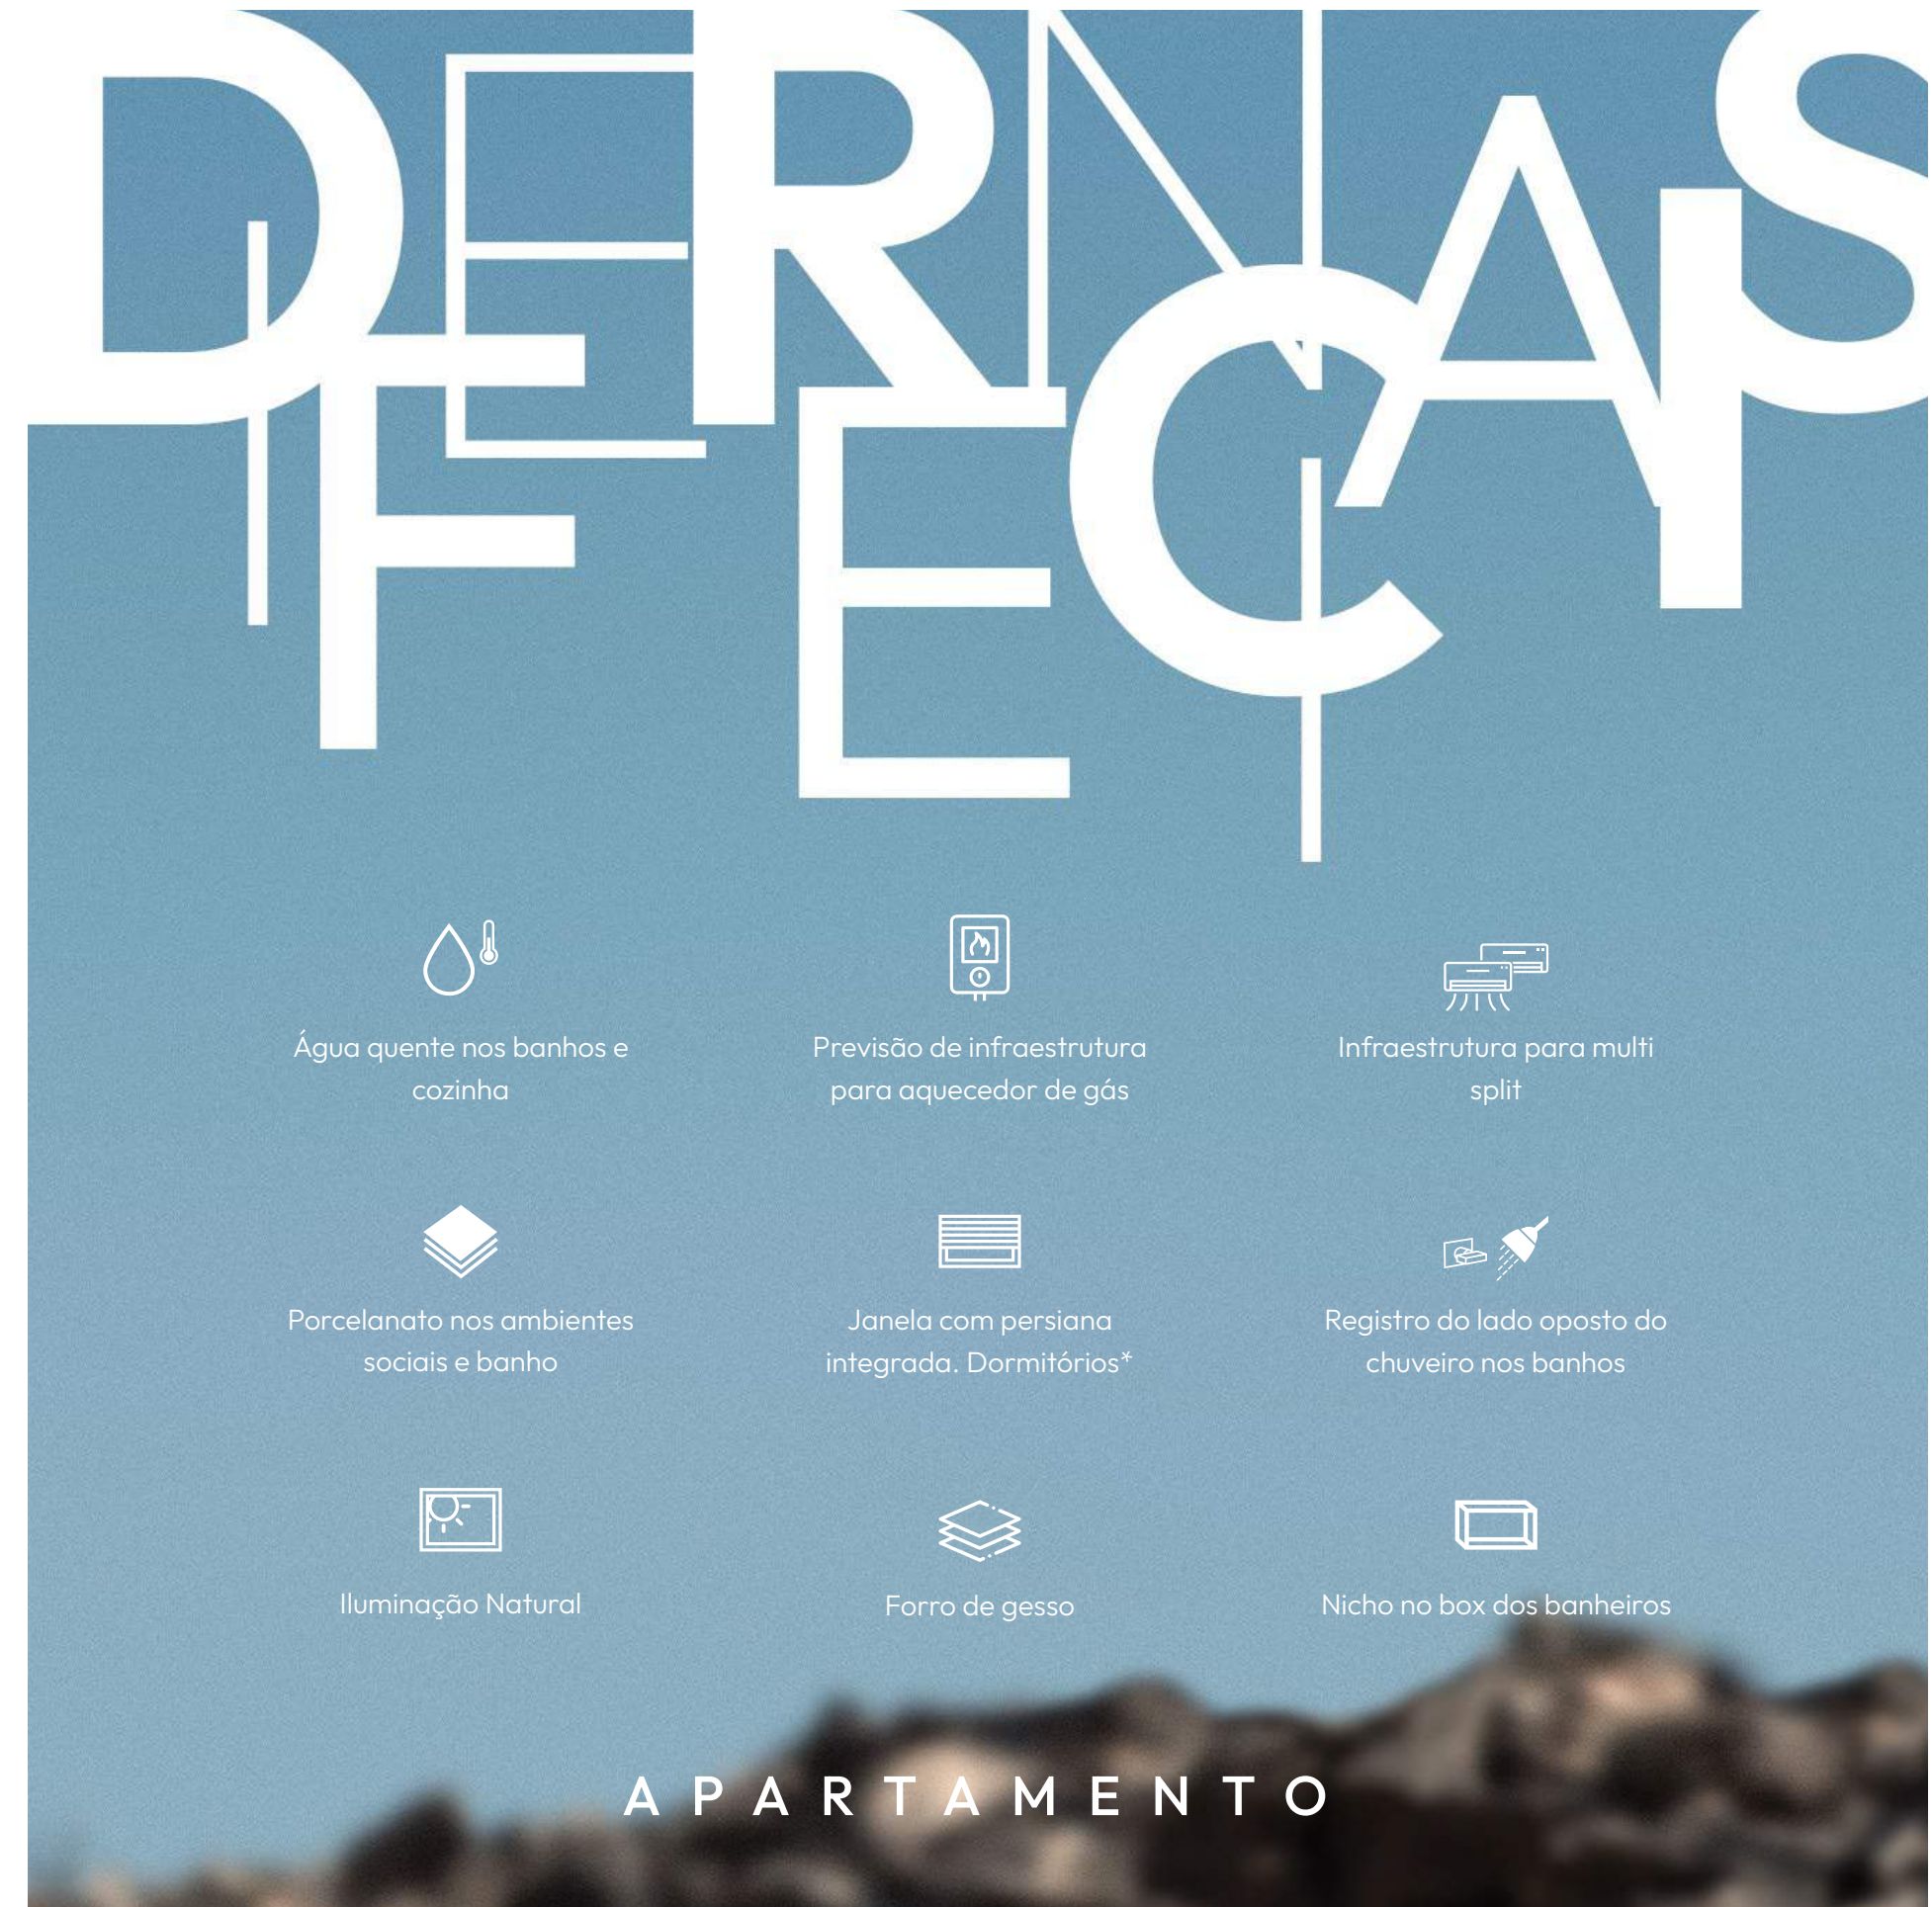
DIFERENÇAS

Água quente nos banhos e cozinha

Previsão de infraestrutura para aquecedor de gás

Infraestrutura para multi split

Porcelanato nos ambientes sociais e banho

Janela com persiana integrada. Dormitórios*

Registro do lado oposto do chuveiro nos banhos

Iluminação Natural

Forro de gesso

Nicho no box dos banheiros

APARTAMENTO